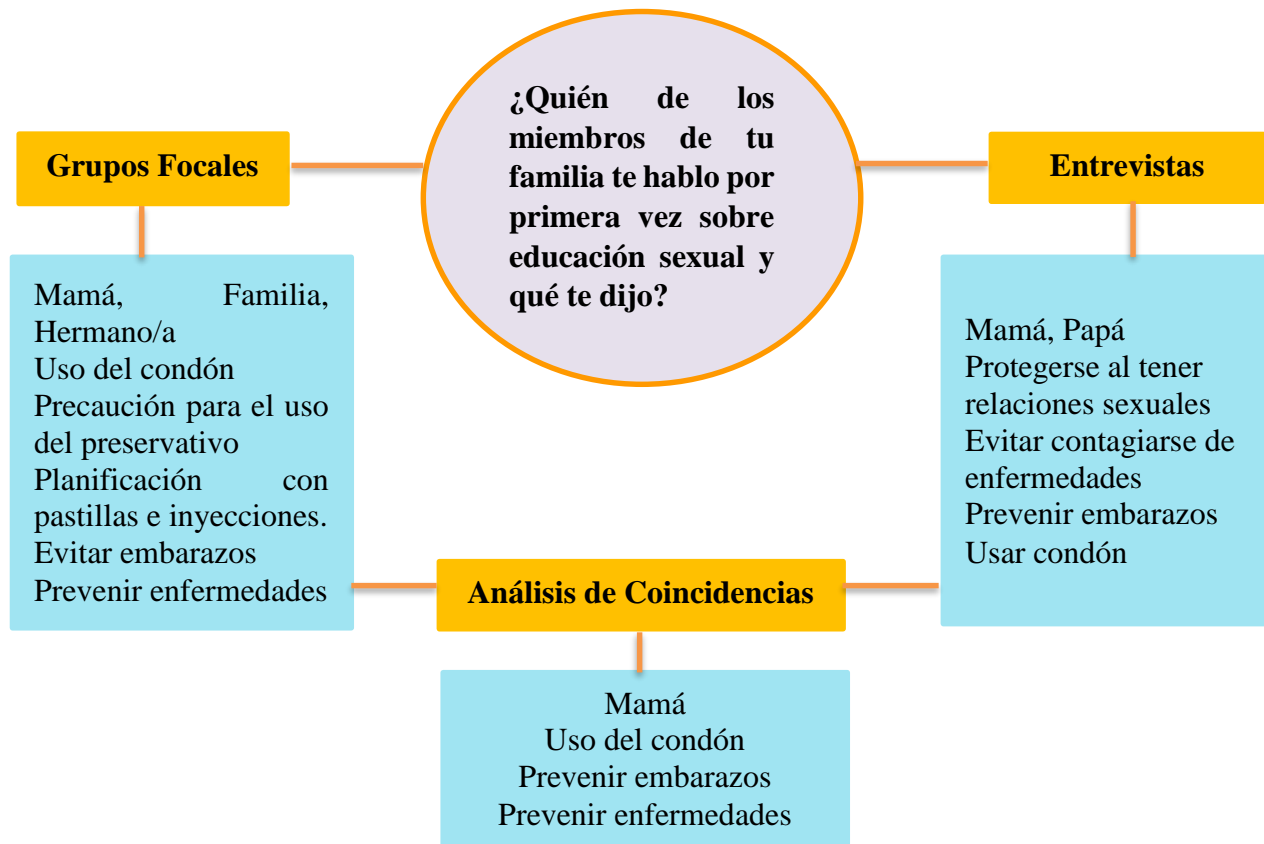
¿Quién de los miembros de tu familia te hablo por primera vez sobre educación sexual y qué te dijo?

Grupos Focales

Mamá, Familia, Hermano/a
Uso del condón
Precaución para el uso del preservativo
Planificación con pastillas e inyecciones.
Evitar embarazos
Prevenir enfermedades

Entrevistas

Mamá, Papá
Protegerse al tener relaciones sexuales
Evitar contagiarse de enfermedades
Prevenir embarazos
Usar condón

Análisis de Coincidencias

Mamá
Uso del condón
Prevenir embarazos
Prevenir enfermedades